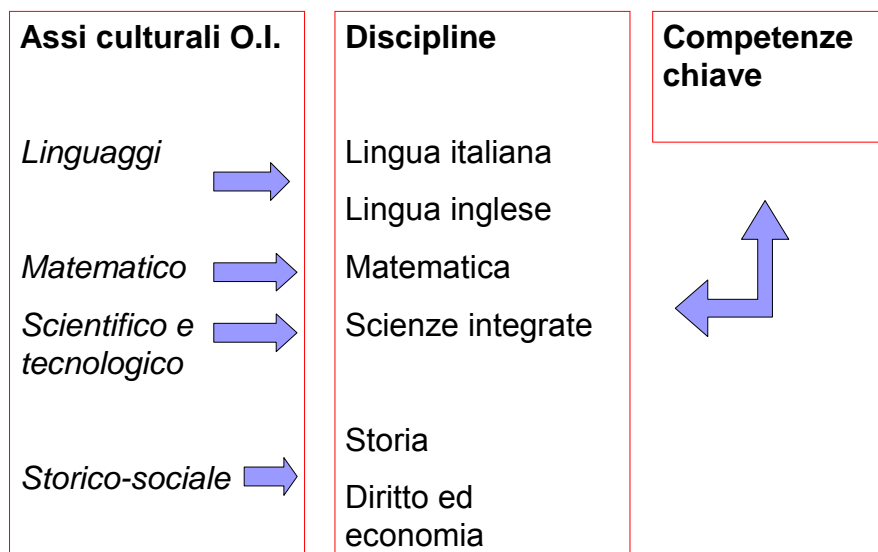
Assi culturali O.I.

Linguaggi

Matematico

Scientifico e tecnologico

Storico-sociale

Discipline

Lingua italiana

Lingua inglese

Matematica

Scienze integrate

Storia

Diritto ed economia

Competenze chiave